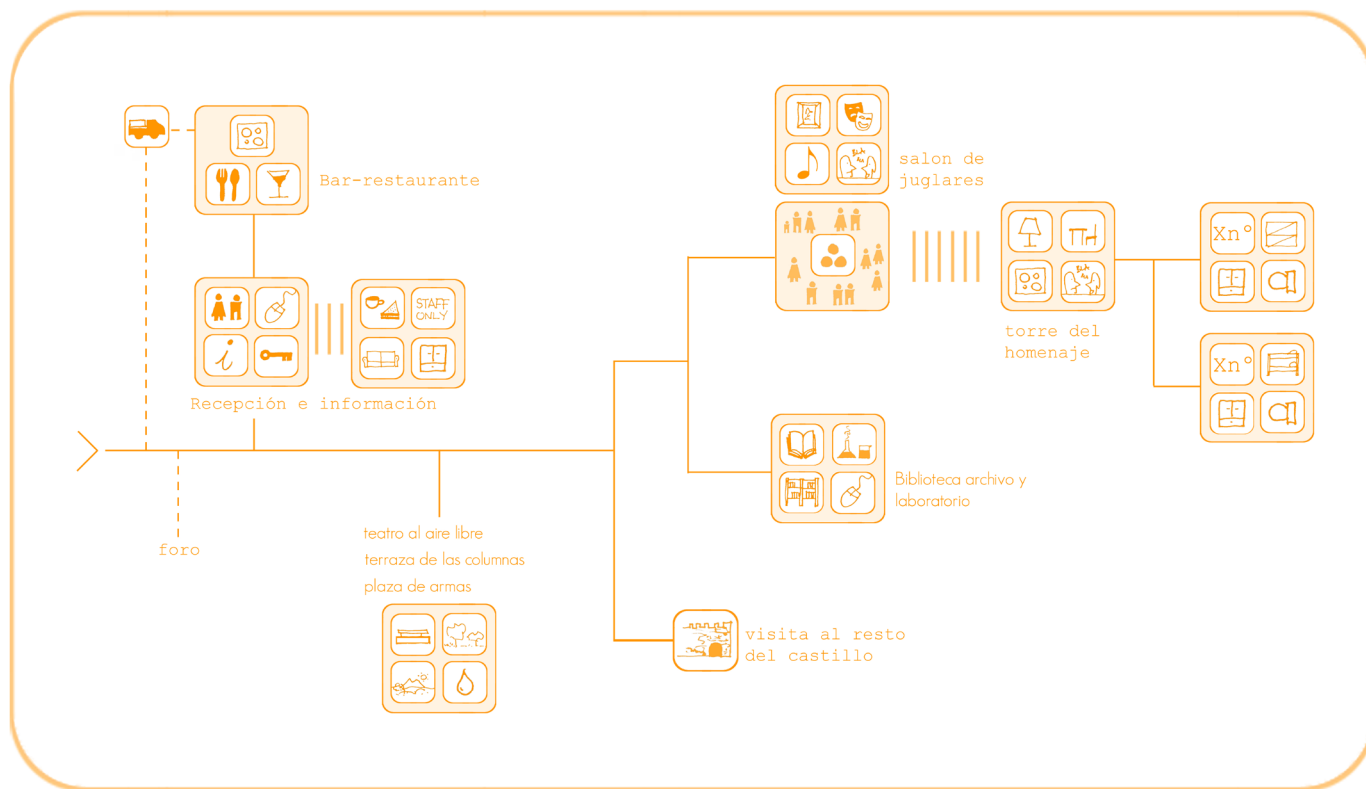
Bar-restaurante

STAFF ONLY

Recepción e información

foro

teatro al aire libre
terraza de las columnas
plaza de armas

salon de juglares

torre del homenaje

Xn°

Xn°

Biblioteca archivo y laboratorio

visita al resto del castillo